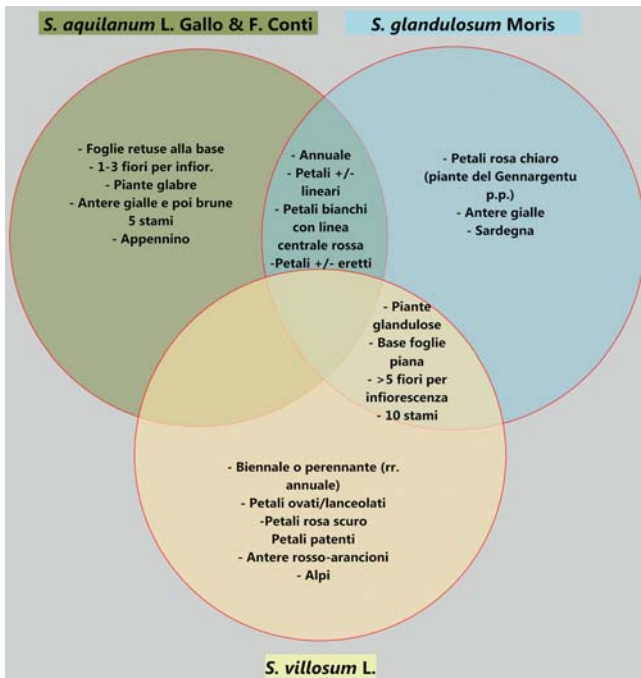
*S. aquilanum* L. Gallo & F. Conti

*S. glandulosum* Moris

- Foglie retuse alla base
- 1-3 fiori per infior.
- Piante glabre
- Antere gialle e poi brune
5 stami
- Appennino

- Annuale
- Petali +/- lineari
- Petali bianchi con linea centrale rossa
-Petali +/- eretti

- Petali rosa chiaro (piante del Gennargentu p.p.)
- Antere gialle
- Sardegna

- Piante glandulose
- Base foglie piana
- >5 fiori per infiorescenza
- 10 stami

- Biennale o perennante (rr. annuale)
- Petali ovati/lanceolati
-Petali rosa scuro
Petali patenti
- Antere rosso-arancioni
- Alpi

*S. villosum* L.